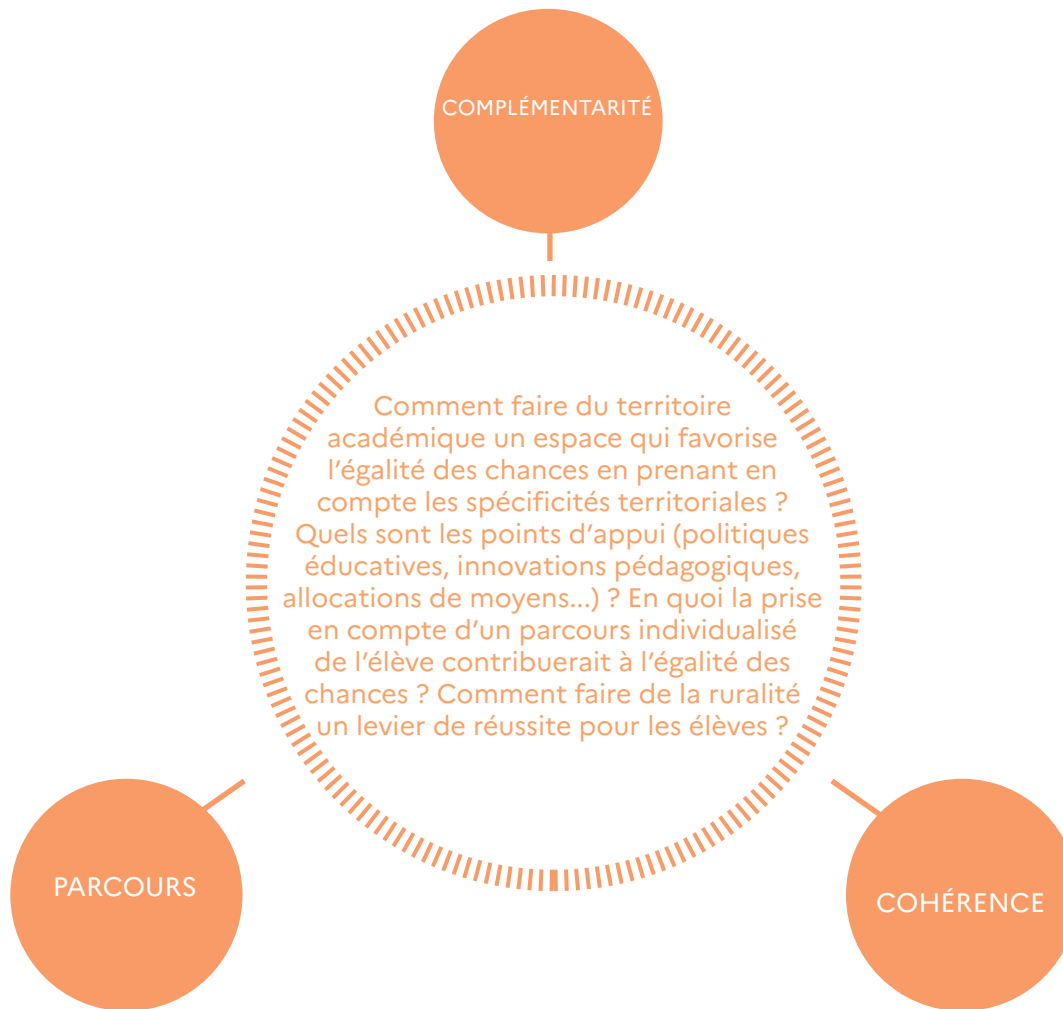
COMPLÉMENTARITÉ

Comment faire du territoire académique un espace qui favorise l'égalité des chances en prenant en compte les spécificités territoriales ? Quels sont les points d'appui (politiques éducatives, innovations pédagogiques, allocations de moyens...) ? En quoi la prise en compte d'un parcours individualisé de l'élève contribuerait à l'égalité des chances ? Comment faire de la ruralité un levier de réussite pour les élèves ?

PARCOURS

COHÉRENCE